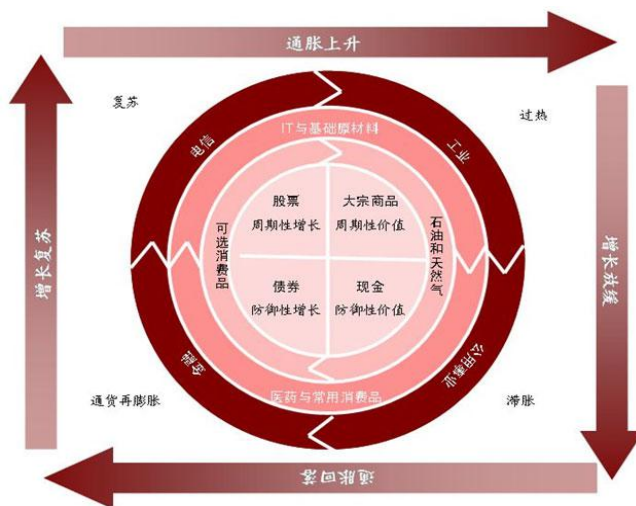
通胀上升

复苏

过热

增长复苏

增长放缓

IT与基础原材料

电信

工业

可选消费品

股票
周期性增长

大宗商品
周期性价值

石油和天然气

债券
防御性增长

现金
防御性价值

金融

公用事业

医药与常用消费品

通货再膨胀

滞胀

通胀回落